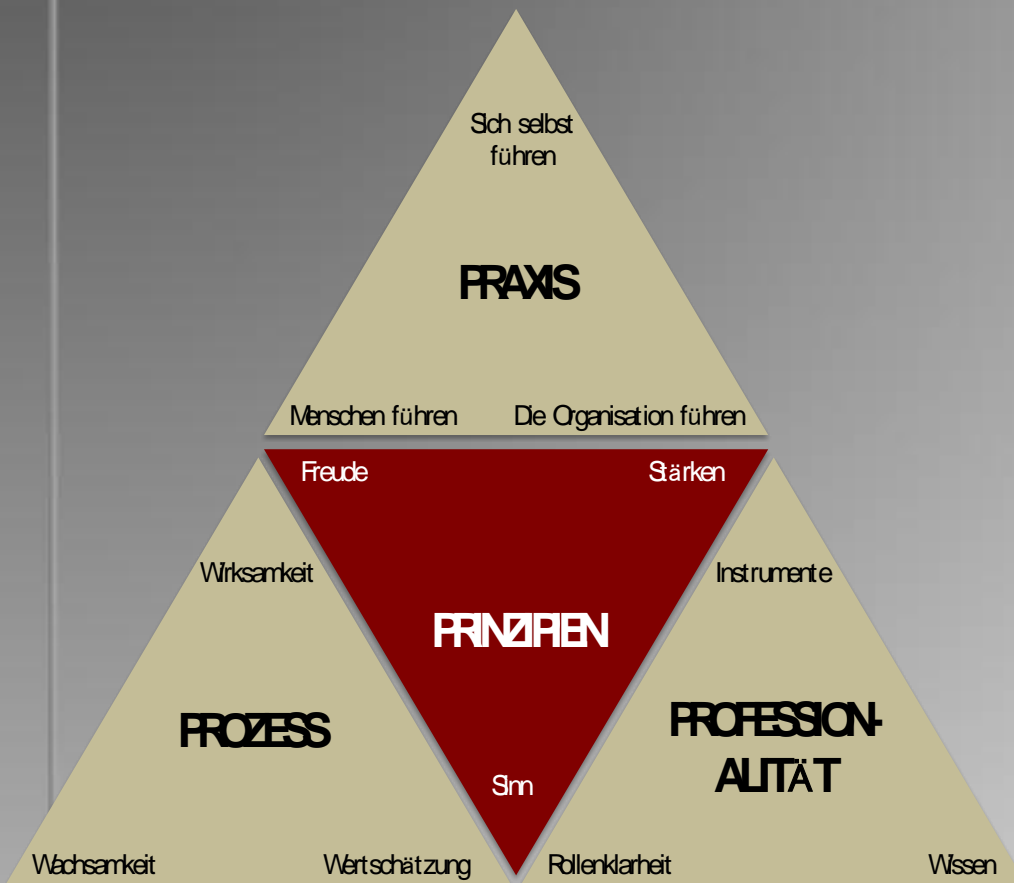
Sich selbst führen

PRAXIS

Menschen führen

Die Organisation führen

Freude

Stärken

PRINZIPIEN

Sinn

Wirksamkeit

PROZESS

Wachsamkeit

Wertschätzung

Instrumente

PROFESSIONALITÄT

Rollenklarheit

Wissen